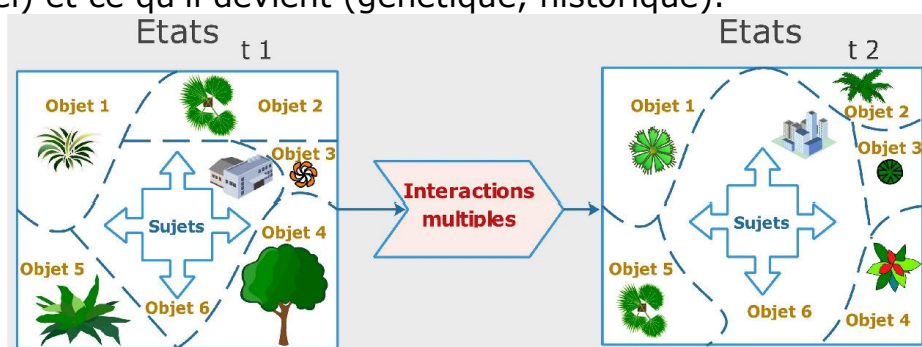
el) et ce qu'il devient (génétique, historique).

Etats t 1

Objet 1
Objet 2
Objet 3
Sujets
Objet 4
Objet 5
Objet 6

Interactions multiples

Etats t 2

Objet 1
Objet 2
Objet 3
Sujets
Objet 5
Objet 6
Objet 4